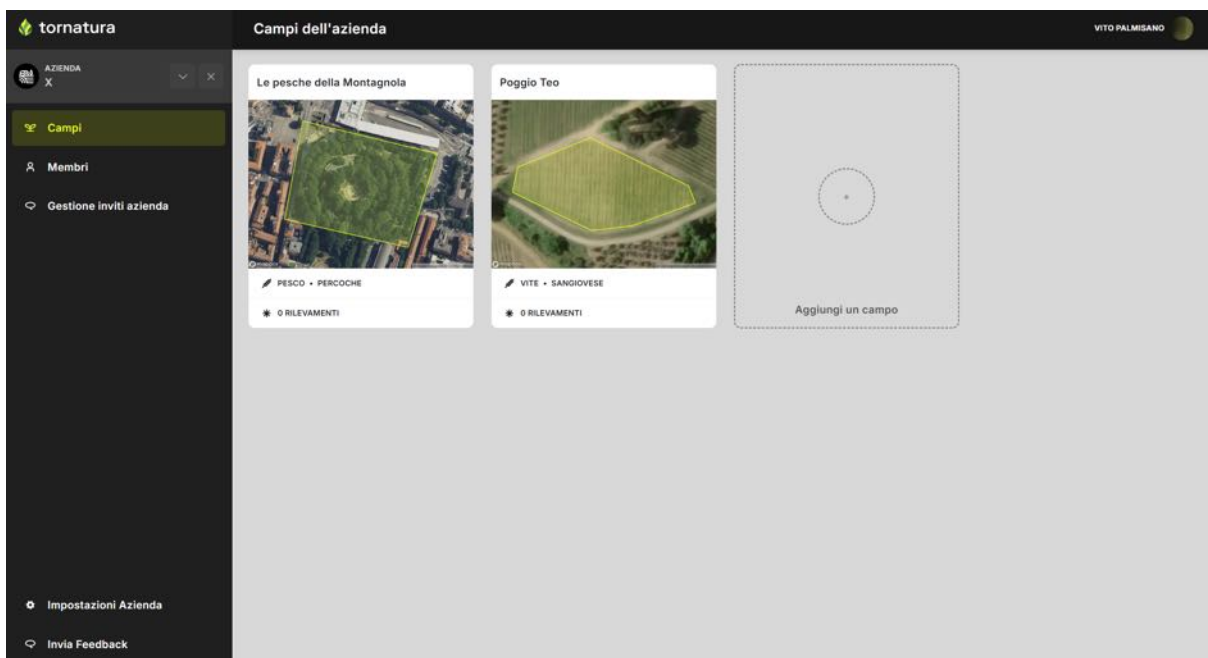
tornatura

Campi dell'azienda

VITO PALMISANO

AZIENDA
X

Campi

Membri

Gestione inviti azienda

Le pesche della Montagnola

PESCO • PERCOCHE

0 RILEVAMENTI

Poggio Teo

VITE • SANGIOVESE

0 RILEVAMENTI

Aggiungi un campo

Impostazioni Azienda

Invia Feedback